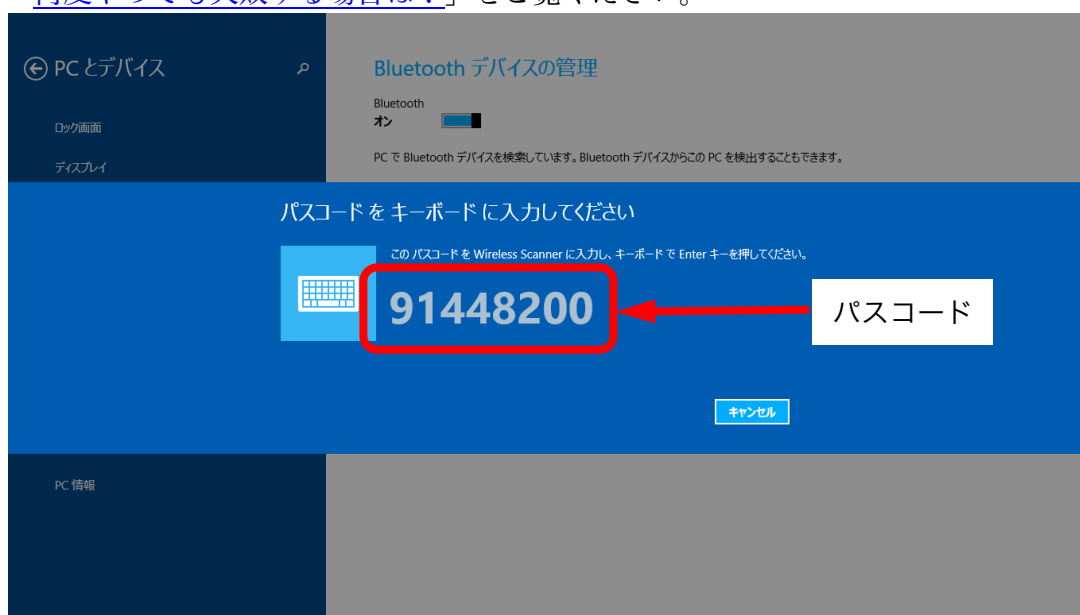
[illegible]」をご覧ください。

PC とデバイス

ロック画面

ディスプレイ

Bluetooth デバイスの管理

Bluetooth
オン

PC で Bluetooth デバイスを検索しています。Bluetooth デバイスからこの PC を検出することもできます。

パスコード を キーボード に入力してください

この パスコード を Wireless Scanner に入力し、キーボード で Enter キーを押してください。

91448200

パスコード

キャンセル

PC 情報